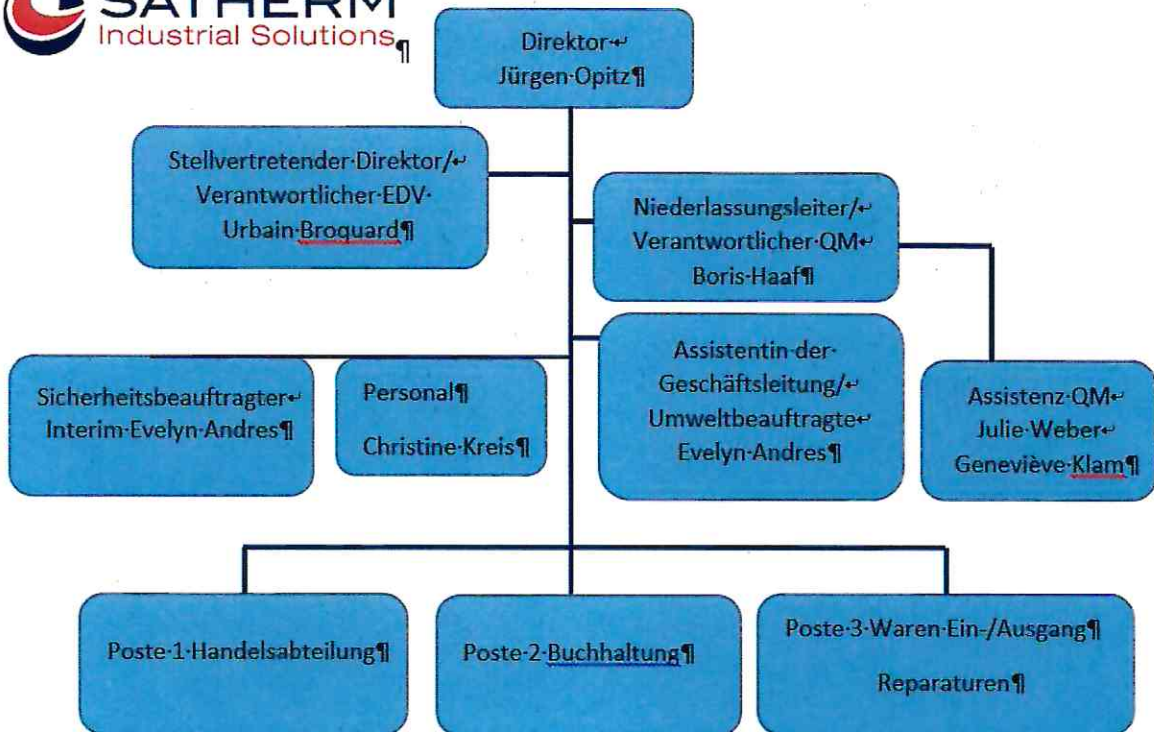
SATHERM
Industrial Solutions¶

Direktor↵
Jürgen·Opitz¶

Stellvertretender·Direktor/↵
Verantwortlicher·EDV·
Urbain·Broquard¶

Niederlassungsleiter/↵
Verantwortlicher·QM↵
Boris·Haaf¶

Sicherheitsbeauftragter↵
Interim·Evelyn·Andres¶

Personal¶

Christine·Kreis¶

Assistentin·der·
Geschäftsleitung/↵
Umweltbeauftragte↵
Evelyn·Andres¶

Assistenz·QM↵
Julie·Weber↵
Geneviève·Klam¶

Poste·1·Handelsabteilung¶

Poste·2·Buchhaltung¶

Poste·3·Waren·Ein-/Ausgang¶

Reparaturen¶